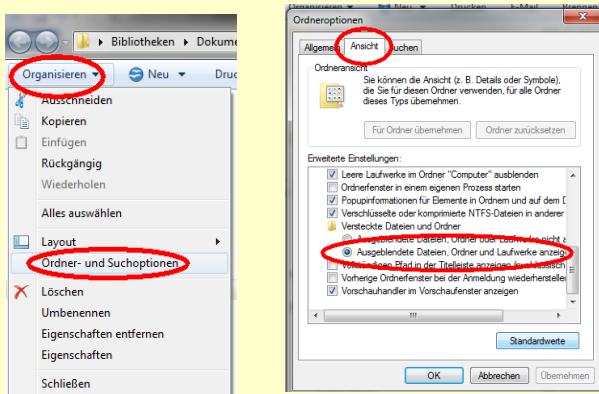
Bibliotheken ▸ Dokume

Organisieren ▾

Neu ▾

Druc

Ausschneiden

Kopieren

Einfügen

Rückgängig

Wiederholen

Alles auswählen

Layout

Ordner- und Suchoptionen

Löschen

Umbenennen

Eigenschaften entfernen

Eigenschaften

Schließen

Organisieren Neu Drucken E-Mail Brennen

Ordneroptionen

Allgeme

Ansicht

uchen

Ordneransicht

Sie können die Ansicht (z. B. Details oder Symbole), die Sie für diesen Ordner verwenden, für alle Ordner dieses Typs übernehmen.

Für Ordner übernehmen

Ordner zurücksetzen

Erweiterte Einstellungen:

Leere Laufwerke im Ordner "Computer" ausblenden

Ordnerfenster in einem eigenen Prozess starten

Popupinformationen für Elemente in Ordnern und auf dem D

Verschlüsselte oder komprimierte NTFS-Dateien in anderer

Versteckte Dateien und Ordner

Ausgeblendete Dateien, Ordner oder Laufwerke nicht a

Ausgeblendete Dateien, Ordner und Laufwerke anzeig

Vollständigen Pfad in der Titelleiste anzeigen (nur klassisch

Vorherige Ordnerfenster bei der Anmeldung wiederherstellen

Vorschauhandler im Vorschaufenster anzeigen

Standardwerte

OK

Abbrechen

Übernehmen